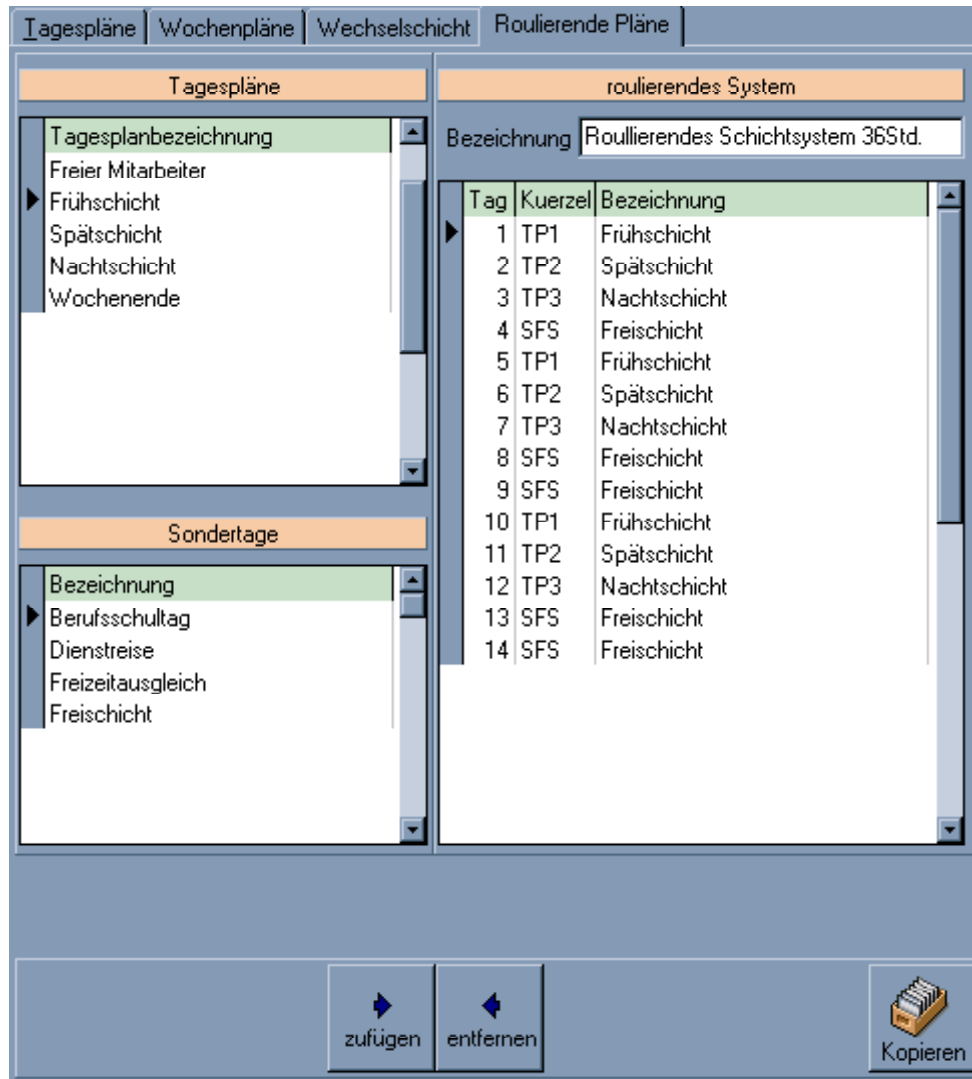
Tagespläne | Wochenpläne | Wechselschicht | Roulierende Pläne

Tagespläne

| Tagesplanbezeichnung |
|---|
| Freier Mitarbeiter |
| Frühschicht |
| Spätschicht |
| Nachtschicht |
| Wochenende |

Sondertage

| Bezeichnung |
|---|
| Berufsschultag |
| Dienstreise |
| Freizeitausgleich |
| Freischicht |

roulierendes System

Bezeichnung Roullierendes Schichtsystem 36Std.

| Tag | Kuerzel | Bezeichnung |
|---|---|---|
| 1 | TP1 | Frühschicht |
| 2 | TP2 | Spätschicht |
| 3 | TP3 | Nachtschicht |
| 4 | SFS | Freischicht |
| 5 | TP1 | Frühschicht |
| 6 | TP2 | Spätschicht |
| 7 | TP3 | Nachtschicht |
| 8 | SFS | Freischicht |
| 9 | SFS | Freischicht |
| 10 | TP1 | Frühschicht |
| 11 | TP2 | Spätschicht |
| 12 | TP3 | Nachtschicht |
| 13 | SFS | Freischicht |
| 14 | SFS | Freischicht |

zufügen entfernen Kopieren